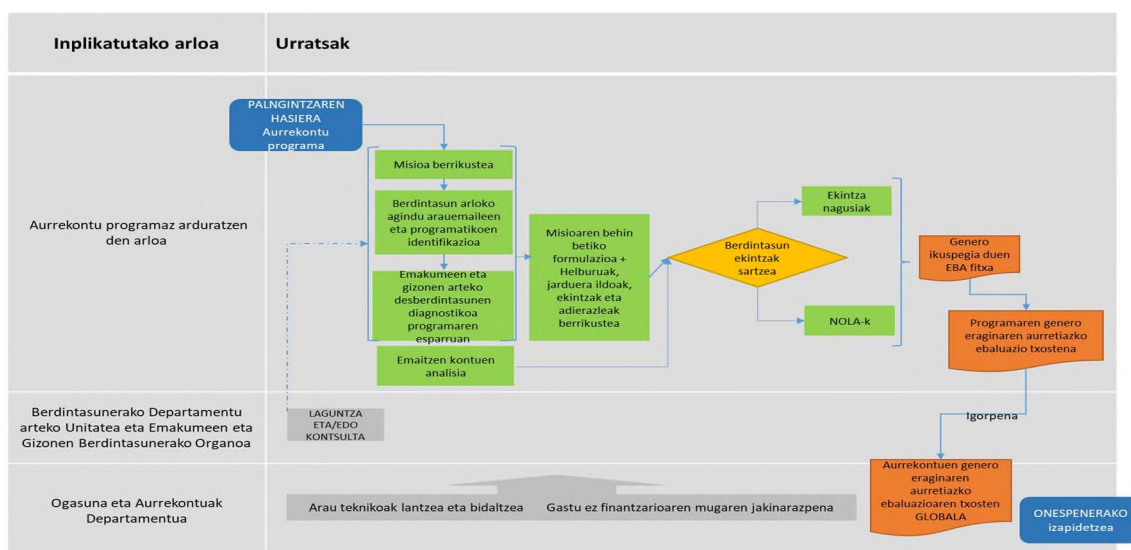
Inplikatutako arloa

Urratsak

Aurrekontu programaz arduratzen den arloa

PALNGINTZAREN HASIERA Aurrekontu programa

Misioa berrikustea

Berdintasun arloko agindu arauemaileen eta programatikoen identifikazioa

Emakumeen eta gizonen arteko desberdintasunen diagnostikoa programaren esparruan

Emaitzen kontuen analisia

Misioaren behin betiko formulazioa + Helburuak, jarduera ildoak, ekintzak eta adierazleak berrikustea

Berdintasun ekintzak sartzea

Ekintza nagusiak

NOLA-k

Genero ikuspegia duen EBA fitxa

Programaren genero eraginaren aurretiazko ebaluazio txostena

Berdintasunerako Departamentu arteko Unitatea eta Emakumeen eta Gizonen Berdintasunerako Organoa

LAGUNTZA ETA/EDO KONTSULTA

Igorpena

Ogasuna eta Aurrekontuak Departamentua

Arau teknikoak lantzea eta bidaltzea

Gastu ez finantzarioaren mugaren jakinarazpena

Aurrekontuen genero eraginaren aurretiazko ebaluazioaren txosten GLOBALA

ONESPENERAKO izapidetzea